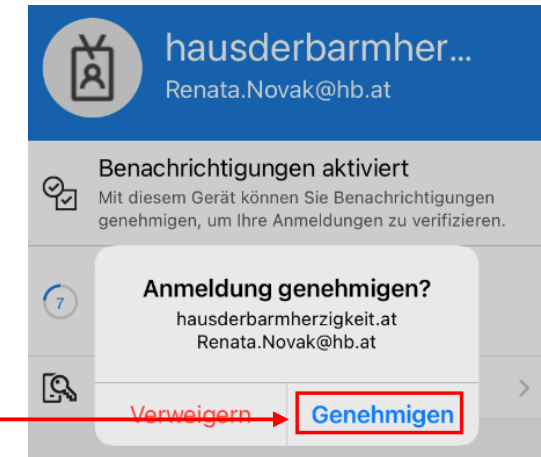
hausderbarmher...
Renata.Novak@hb.at

Benachrichtigungen aktiviert
Mit diesem Gerät können Sie Benachrichtigungen genehmigen, um Ihre Anmeldungen zu verifizieren.

7

Anmeldung genehmigen?
hausderbarmherzigkeit.at
Renata.Novak@hb.at

Verweigern
Genehmigen